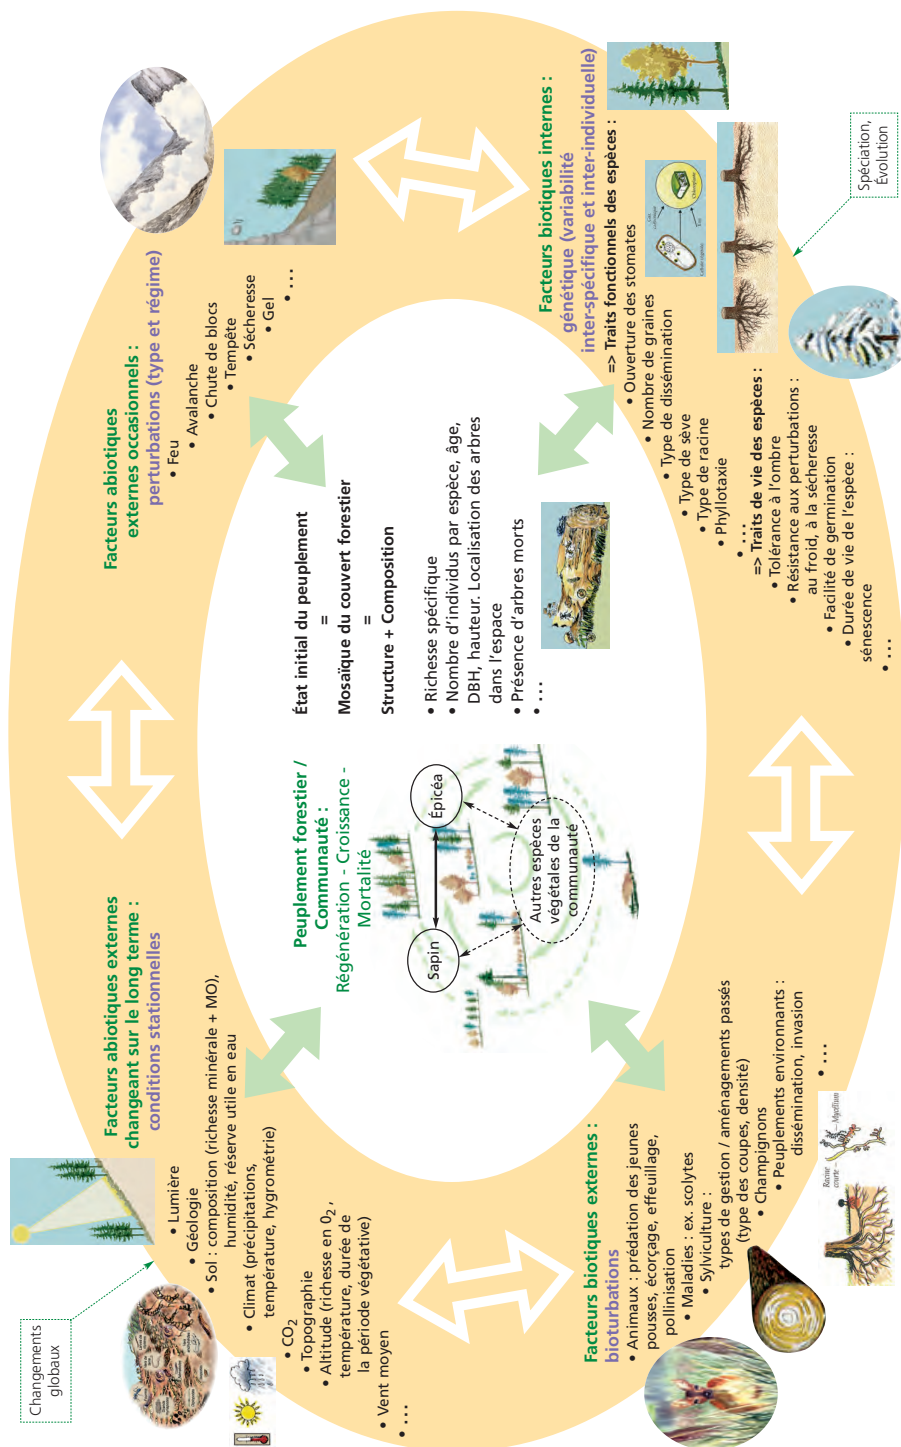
Facteurs abiotiques externes changeant sur le long terme : conditions stationnelles
• Lumière
• Géologie
• Sol : composition (richesse minérale + MO), humidité, réserve utile en eau
• Climat (précipitations, température, hygrométrie)
• $CO_2$
• Topographie
• Altitude (richesse en $O_2$, température, durée de la période végétative)
• Vent moyen
• ...

Changements globaux

Facteurs abiotiques externes occasionnels : perturbations (type et régime)
• Feu
• Avalanche
• Chute de blocs
• Tempête
• Sécheresse
• Gel
• ...

Facteurs biotiques internes : génétique (variabilité inter-spécifique et inter-individuelle)
=> Traits fonctionnels des espèces :
• Ouverture des stomates
• Nombre de graines
• Type de dissémination
• Type de sève
• Type de racine
• Phyllotaxie
• ...
=> Traits de vie des espèces :
• Tolérance à l'ombre
• Résistance aux perturbations : au froid, à la sécheresse
• Facilité de germination
• Durée de vie de l'espèce : sénescence
• ...

Spéciation, Évolution

Facteurs biotiques externes : bioturbations
• Animaux : prédation des jeunes pousses, écorçage, effeuillage, pollinisation
• Maladies : ex. scolytes
• Sylviculture : types de gestion / aménagements passés (type des coupes, densité)
• Champignons
• Peuplements environnants : dissémination, invasion
• ...

Racine courte
Mycélium

Peuplement forestier / Communauté : Régénération - Croissance - Mortalité

Sapin
Épicéa
Autres espèces végétales de la communauté

État initial du peuplement
=
Mosaïque du couvert forestier
=
Structure + Composition

• Richesse spécifique
• Nombre d'individus par espèce, âge, DBH, hauteur. Localisation des arbres dans l'espace
• Présence d'arbres morts
• ...